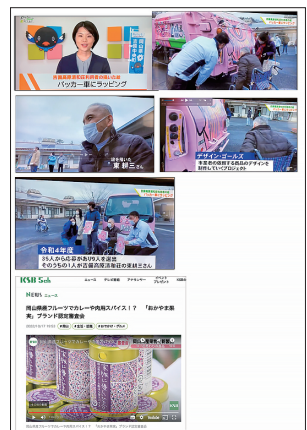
バッカー車にラッピング

東 耕三さん

デザイン・ゴールズ

令和4年度
35人から応募があり9人を選出
そのうちの1人が古備高校専任の東耕三さん

KSB 5ch

ニュース

岡山県産フルーツでカレーや肉用スパイス！？ 「おかやま果実」ブランド認定審査会